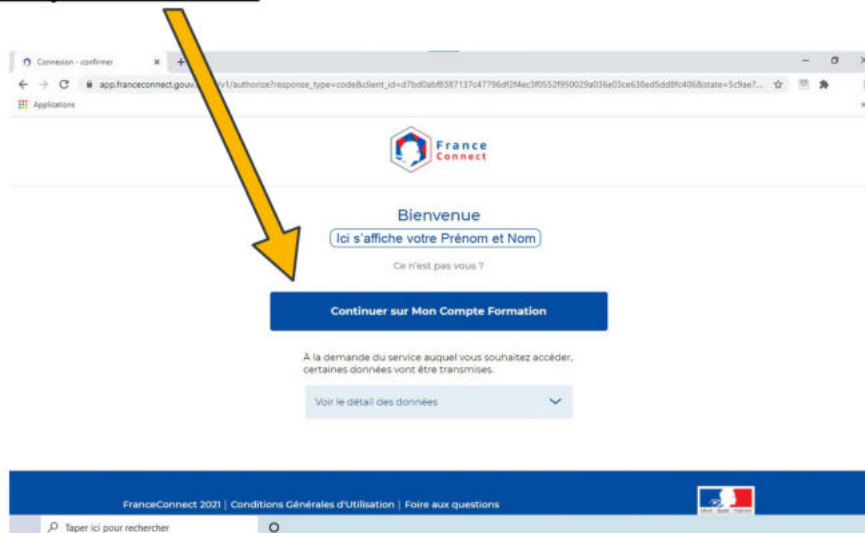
Connexion - confirmer

app.franceconnect.gouv.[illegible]/v1/authorize?response_type=code&client_id=d7bd0abf8387137c47796df2f4ec3f0552f950029a036e03ce638ed5dd8fc406&state=5c9ae7...

Applications

France Connect

Bienvenue

Ici s'affiche votre Prénom et Nom

Ce n'est pas vous ?

Continuer sur Mon Compte Formation

À la demande du service auquel vous souhaitez accéder, certaines données vont être transmises.

Voir le détail des données

FranceConnect 2021 | Conditions Générales d'Utilisation | Foire aux questions

Taper ici pour rechercher